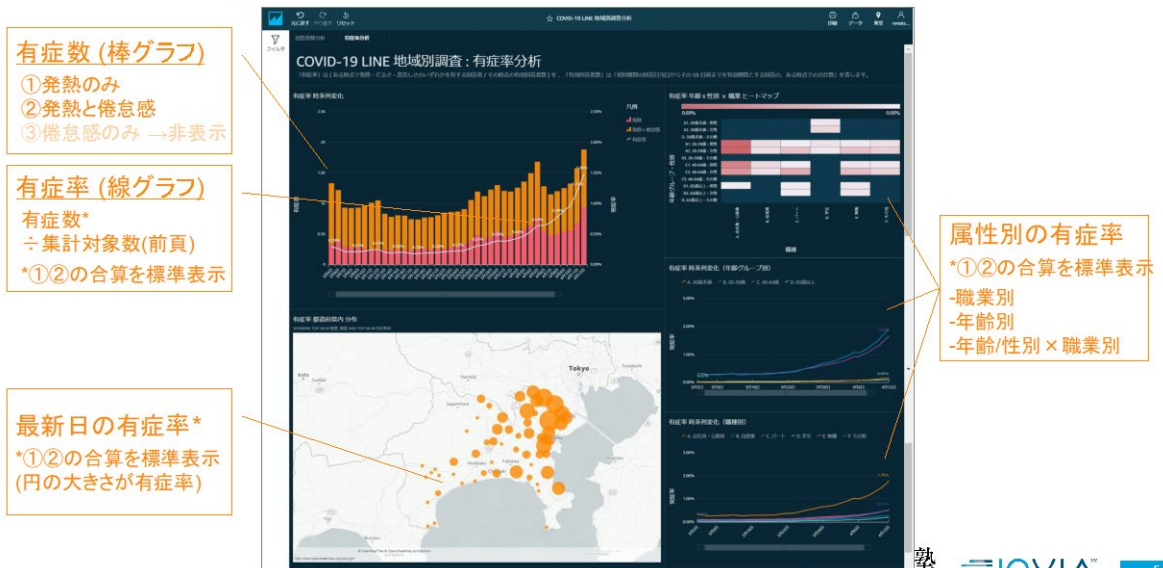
有症数 (棒グラフ)
①発熱のみ
②発熱と倦怠感
③倦怠感のみ →非表示

有症率 (線グラフ)
有症数*
÷集計対象数(前頁)
*①②の合算を標準表示

最新日の有症率*
*①②の合算を標準表示
(円の大きさが有症率)

COVID-19 LINE 地域別調査 : 有症率分析

有症率 時系列変化

有症率 年齢 x 性別 x 職業 ヒートマップ

有症率 都道府県内 分布

Tokyo

有症率 時系列変化 (年齢グループ別)

有症率 時系列変化 (職業別)

属性別の有症率
*①②の合算を標準表示
-職業別
-年齢別
-年齢/性別 × 職業別

IQVIA